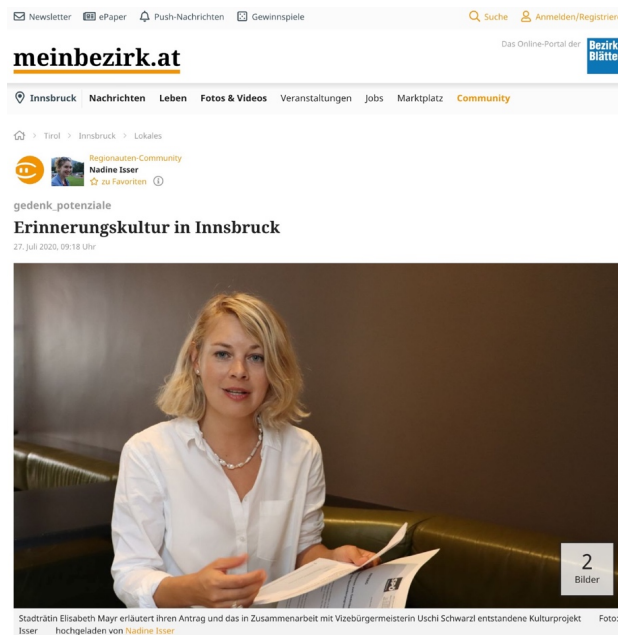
Newsletter ePaper Push-Nachrichten Gewinnspiele

Suche Anmelden/Registrier

meinbezirk.at

Das Online-Portal der Bezirk Blätte

Innsbruck Nachrichten Leben Fotos & Videos Veranstaltungen Jobs Marktplatz Community

Tirol > Innsbruck > Lokales

Regionauten-Community
Nadine Isser
zu Favoriten

gedenk_potenziale

Erinnerungskultur in Innsbruck

27. Juli 2020, 09:18 Uhr

2
Bilder

Stadträtin Elisabeth Mayer erläutert ihren Antrag und das in Zusammenarbeit mit Vizebürgermeisterin Uschi Schwarzl entstandene Kulturprojekt Foto: Isser hochgeladen von Nadine Isser